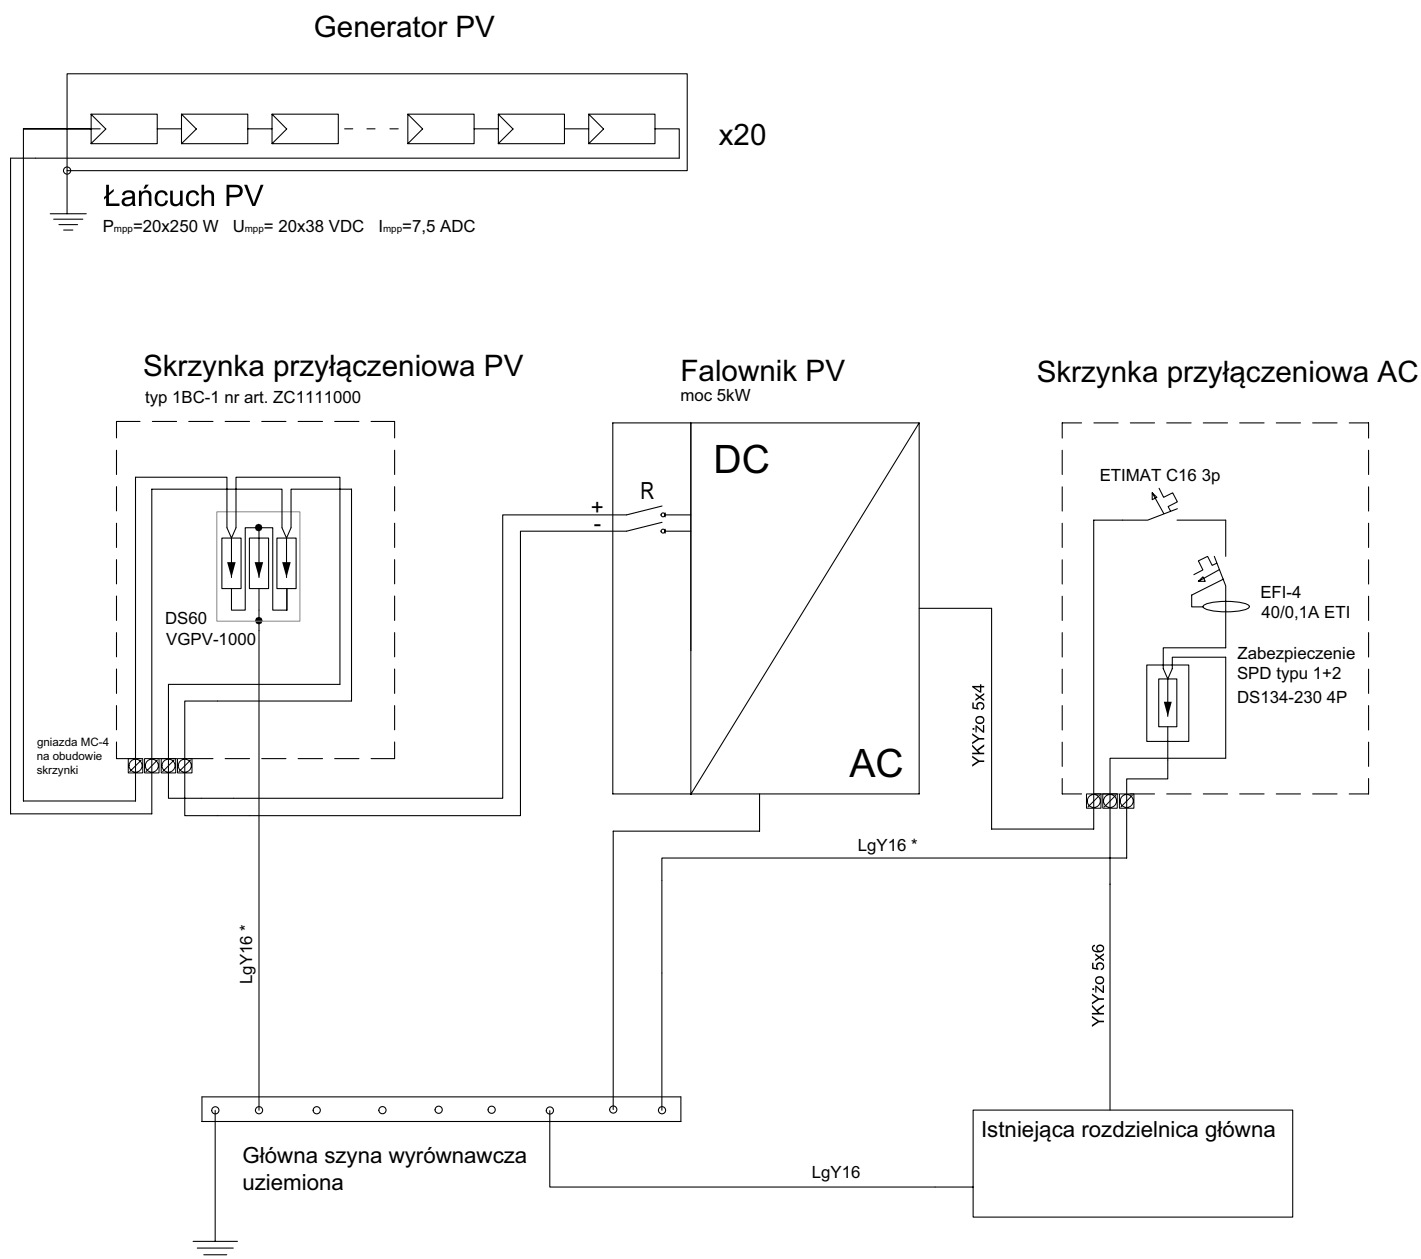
Generator PV

x20

Łańcuch PV

$P_{mpp}$=20x250 W $U_{mpp}$= 20x38 VDC $I_{mpp}$=7,5 ADC

Skrzynka przyłączeniowa PV

typ 1BC-1 nr art. ZC1111000

DS60
VGPV-1000

gniazda MC-4 na obudowie skrzynki

Falownik PV

moc 5kW

+
-

R

DC

AC

Skrzynka przyłączeniowa AC

ETIMAT C16 3p

EFI-4
40/0,1A ETI

Zabezpieczenie
SPD typu 1+2
DS134-230 4P

YKYżo 5x4

LgY16 *

LgY16 *

YKYżo 5x6

Główna szyna wyrównawcza uziemiona

LgY16

Istniejąca rozdzielnica główna